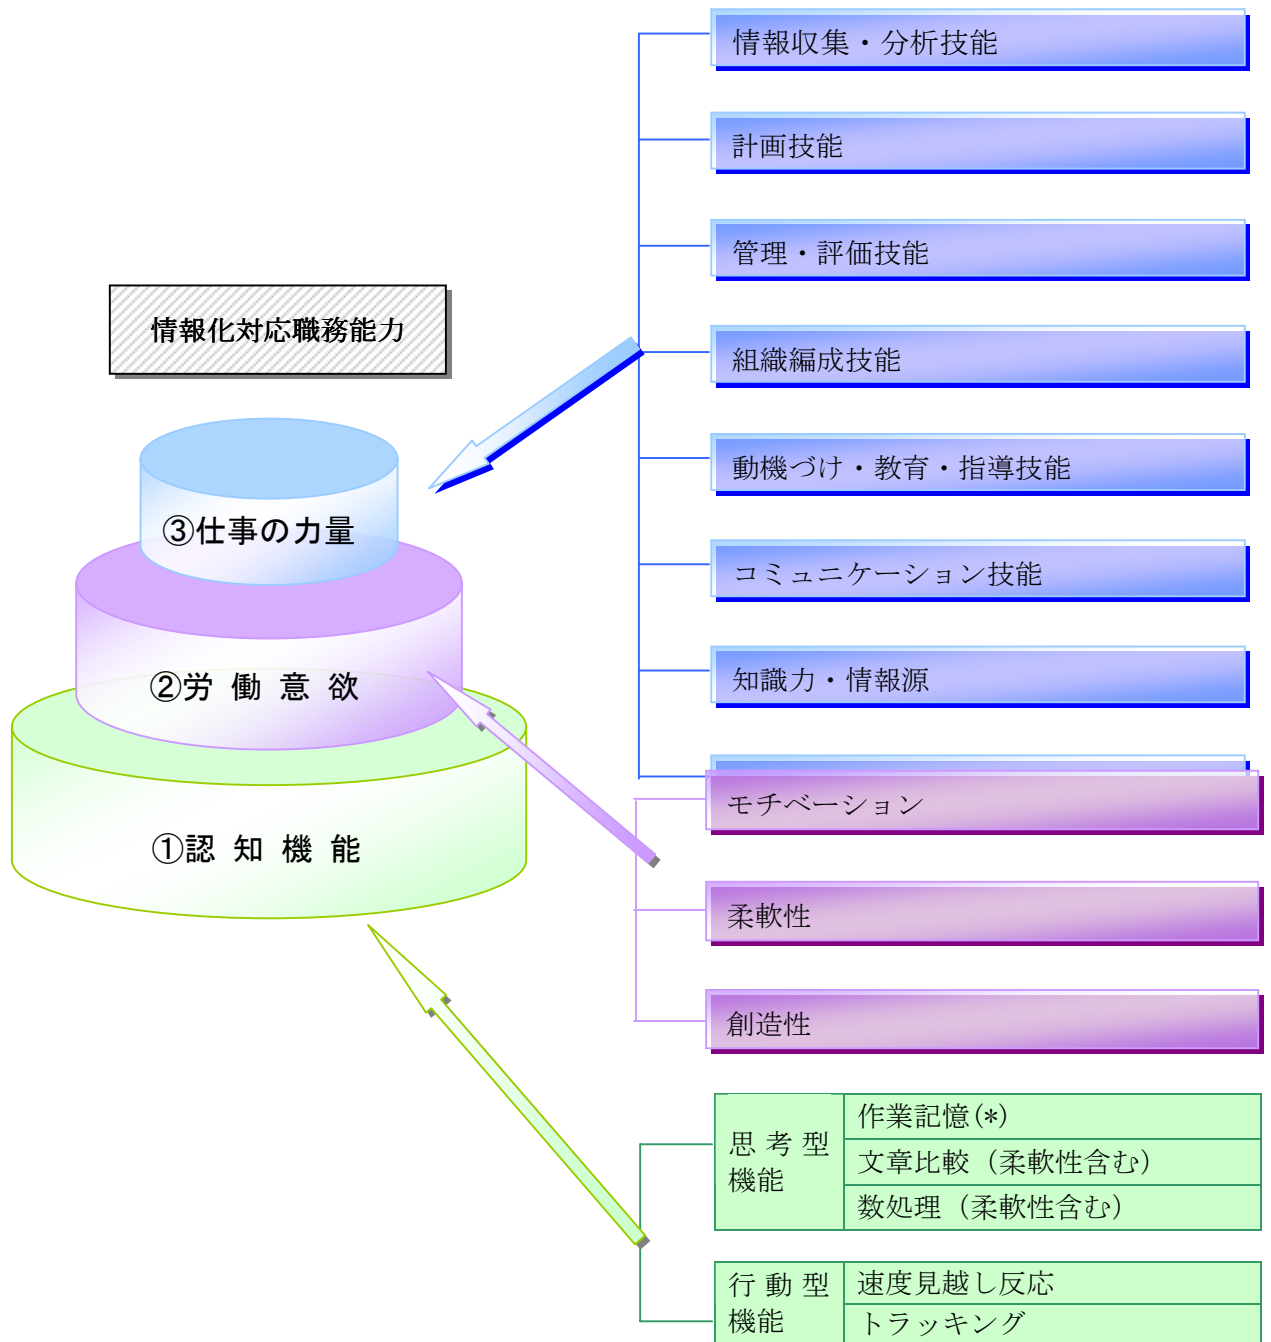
情報収集・分析技能

計画技能

管理・評価技能

情報化対応職務能力

組織編成技能

動機づけ・教育・指導技能

③仕事の力量

コミュニケーション技能

②労 働 意 欲

知識力・情報源

モチベーション

①認 知 機 能

柔軟性

創造性

| 思 考 型 機能 | 作業記憶(*) |
|---|---|
| | 文章比較（柔軟性含む） |
| | 数処理（柔軟性含む） |

| 行 動 型 機能 | 速度見越し反応 |
|---|---|
| | トラッキング |